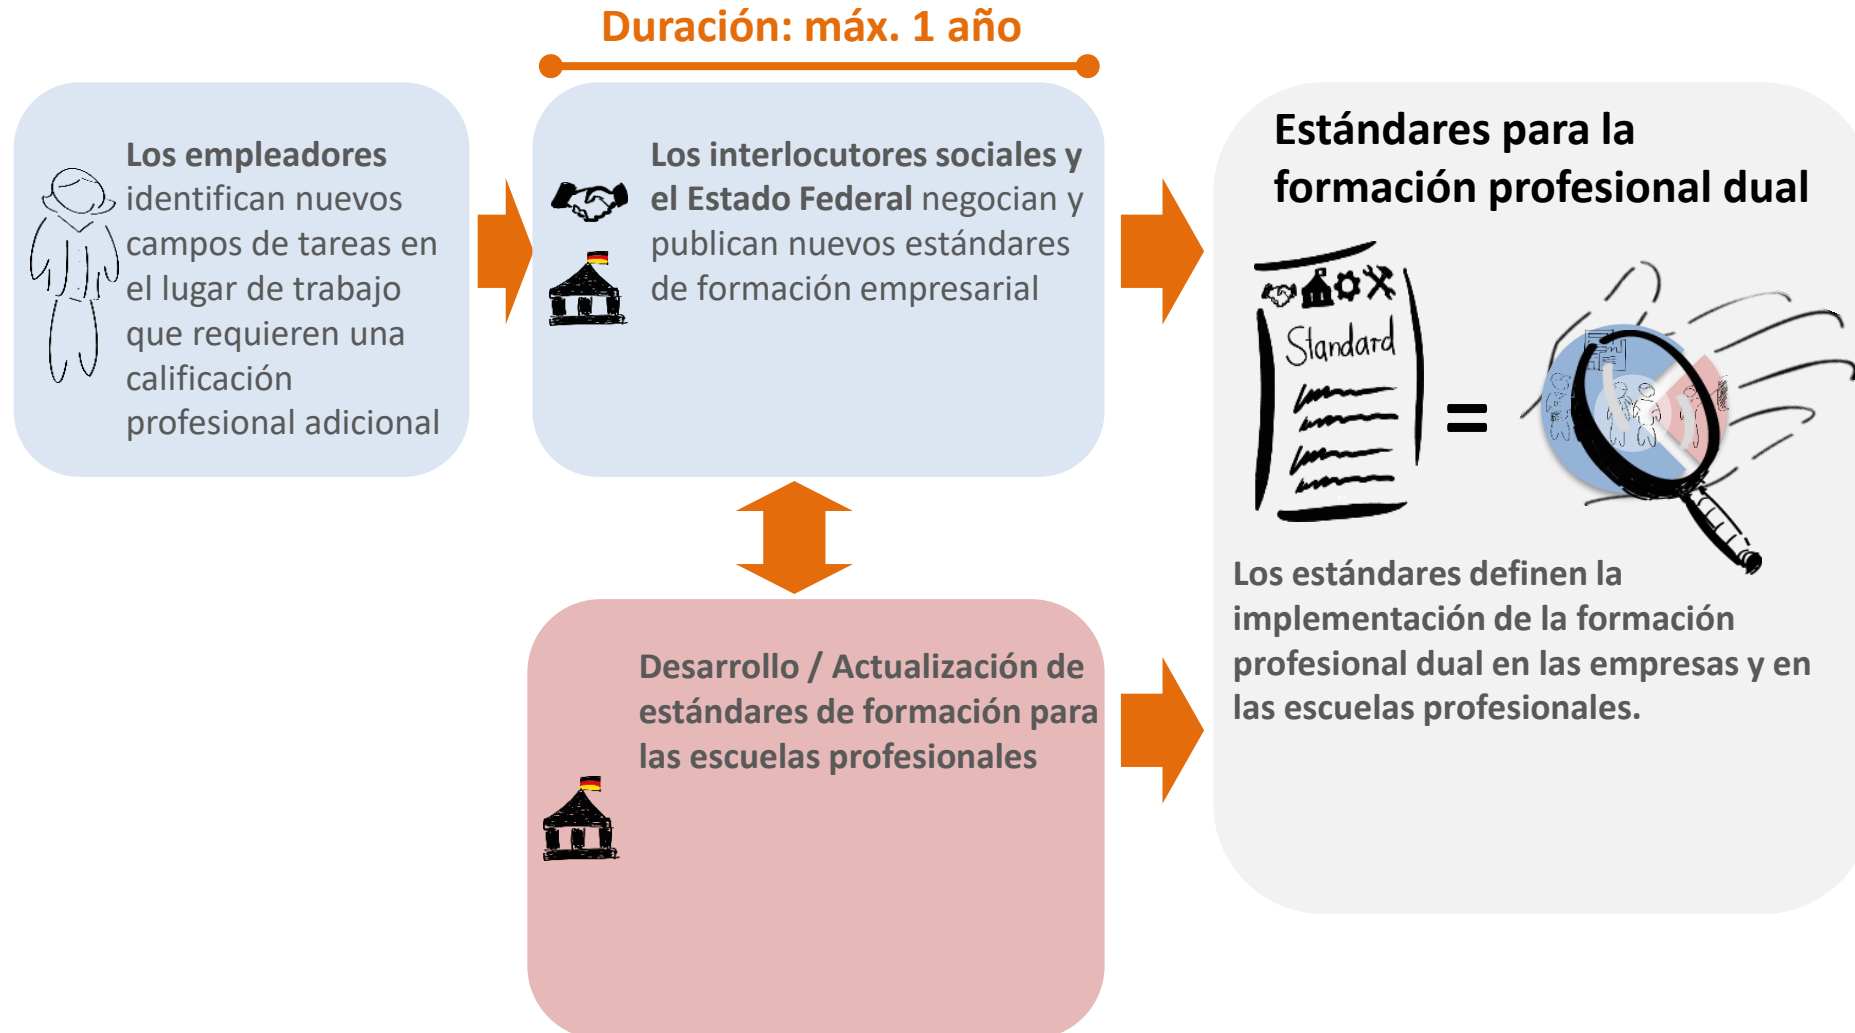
Duración: máx. 1 año

Los empleadores identifican nuevos campos de tareas en el lugar de trabajo que requieren una calificación profesional adicional

Los interlocutores sociales y el Estado Federal negocian y publican nuevos estándares de formación empresarial

Desarrollo / Actualización de estándares de formación para las escuelas profesionales

Estándares para la formación profesional dual

Standard

=

Los estándares definen la implementación de la formación profesional dual en las empresas y en las escuelas profesionales.